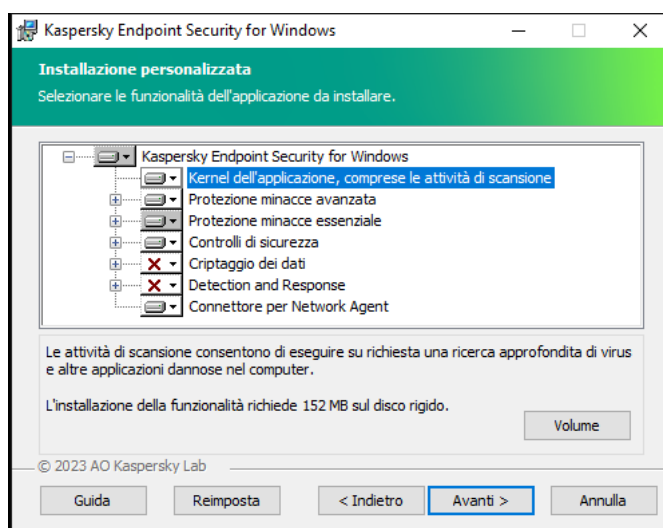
Kaspersky Endpoint Security for Windows

Installazione personalizzata

Selezionare le funzionalità dell'applicazione da installare.

Kaspersky Endpoint Security for Windows
Kernel dell'applicazione, comprese le attività di scansione
Protezione minacce avanzata
Protezione minacce essenziale
Controlli di sicurezza
Criptaggio dei dati
Detection and Response
Connettore per Network Agent

Le attività di scansione consentono di eseguire su richiesta una ricerca approfondita di virus e altre applicazioni dannose nel computer.

L'installazione della funzionalità richiede 152 MB sul disco rigido.

Volume

© 2023 AO Kaspersky Lab

Guida
Reimposta
< Indietro
Avanti >
Annulla